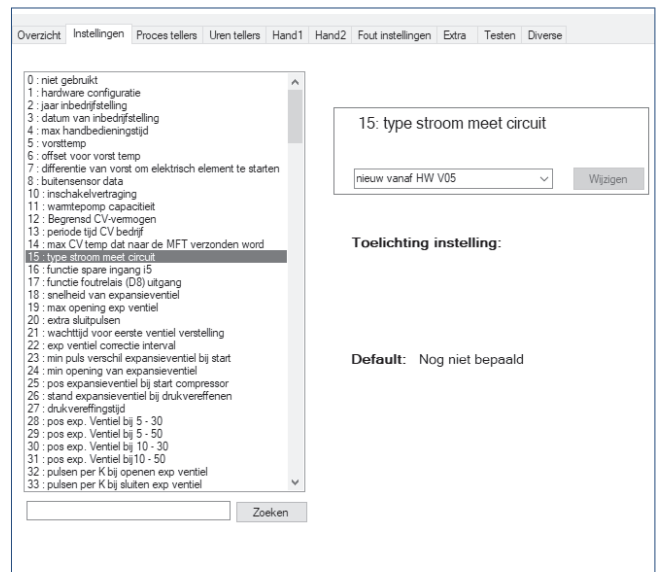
Overzicht | Instellingen | Proces tellers | Uren tellers | Hand1 | Hand2 | Fout instellingen | Extra | Testen | Diverse

0 : niet gebruikt
1 : hardware configuratie
2 : jaar inbedrijfstelling
3 : datum van inbedrijfstelling
4 : max handbedieningstijd
5 : vorsttemp
6 : offset voor vorst temp
7 : differentie van vorst om elektrisch element te starten
8 : buitensensor data
10 : inschakelvertraging
11 : warmtepomp capaciteit
12 : Begrensd CV-vermogen
13 : periode tijd CV bedrijf
14 : max CV temp dat naar de MFT verzonden word
15 : type stroom meet circuit
16 : functie spare ingang i5
17 : functie foutrelais (D8) uitgang
18 : snelheid van expansieventiel
19 : max opening exp ventiel
20 : extra sluitpulsen
21 : wachttijd voor eerste ventiel verstelling
22 : exp ventiel correctie interval
23 : min puls verschil expansieventiel bij start
24 : min opening van expansieventiel
25 : pos expansieventiel bij start compressor
26 : stand expansieventiel bij drukvereffenen
27 : drukvereffingstijd
28 : pos exp. Ventiel bij 5 - 30
29 : pos exp. Ventiel bij 5 - 50
30 : pos exp. Ventiel bij 10 - 30
31 : pos exp. Ventiel bij10 - 50
32 : pulsen per K bij openen exp ventiel
33 : pulsen per K bij sluiten exp ventiel

Zoeken

15: type stroom meet circuit

nieuw vanaf HW V05

Wijzigen

Toelichting instelling:

Default: Nog niet bepaald